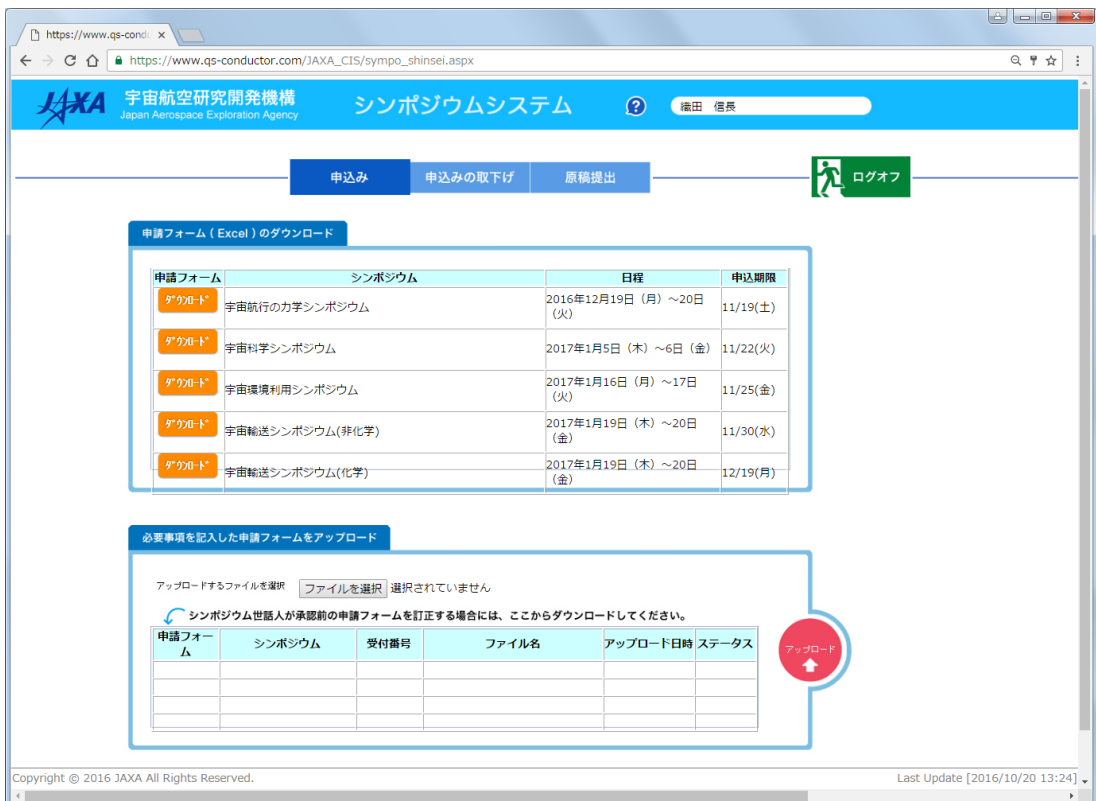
https://www.qs-condu ×

https://www.qs-conductor.com/JAXA_CIS/sympo_shinsei.aspx

JAXA 宇宙航空研究開発機構 Japan Aerospace Exploration Agency

シンポジウムシステム

?

織田 信長

申込み | 申込みの取下げ | 原稿提出

ログオフ

申請フォーム（Excel）のダウンロード

| 申請フォーム | シンポジウム | 日程 | 申込期限 |
|---|---|---|---|
| ﾀﾞｳﾝﾛｰﾄﾞ | 宇宙航行の力学シンポジウム | 2016年12月19日（月）～20日（火） | 11/19(土) |
| ﾀﾞｳﾝﾛｰﾄﾞ | 宇宙科学シンポジウム | 2017年1月5日（木）～6日（金） | 11/22(火) |
| ﾀﾞｳﾝﾛｰﾄﾞ | 宇宙環境利用シンポジウム | 2017年1月16日（月）～17日（火） | 11/25(金) |
| ﾀﾞｳﾝﾛｰﾄﾞ | 宇宙輸送シンポジウム(非化学) | 2017年1月19日（木）～20日（金） | 11/30(水) |
| ﾀﾞｳﾝﾛｰﾄﾞ | 宇宙輸送シンポジウム(化学) | 2017年1月19日（木）～20日（金） | 12/19(月) |

必要事項を記入した申請フォームをアップロード

アップロードするファイルを選択 ファイルを選択 選択されていません

シンポジウム世話人が承認前の申請フォームを訂正する場合には、ここからダウンロードしてください。

| 申請フォーム | シンポジウム | 受付番号 | ファイル名 | アップロード日時 | ステータス |
|---|---|---|---|---|---|
| | | | | | |
| | | | | | |
| | | | | | |
| | | | | | |

アップロード

Copyright © 2016 JAXA All Rights Reserved.

Last Update [2016/10/20 13:24]